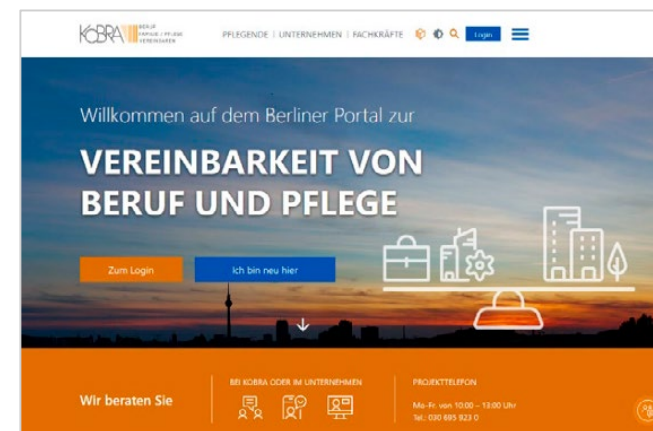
KOBRA BERUF PFLEGE | PFLEGE VEREINBAREN

PFLEGENDE | UNTERNEHMEN | FACHKRÄFTE

Login

Willkommen auf dem Berliner Portal zur

VEREINBARKEIT VON BERUF UND PFLEGE

Zum Login

Ich bin neu hier

Wir beraten Sie

BEI KOBRA ODER IM UNTERNEHMEN

PROJEKTTELEFON

Mo–Fr. von 10:00 – 13:00 Uhr
Tel.: 030 695 923 0